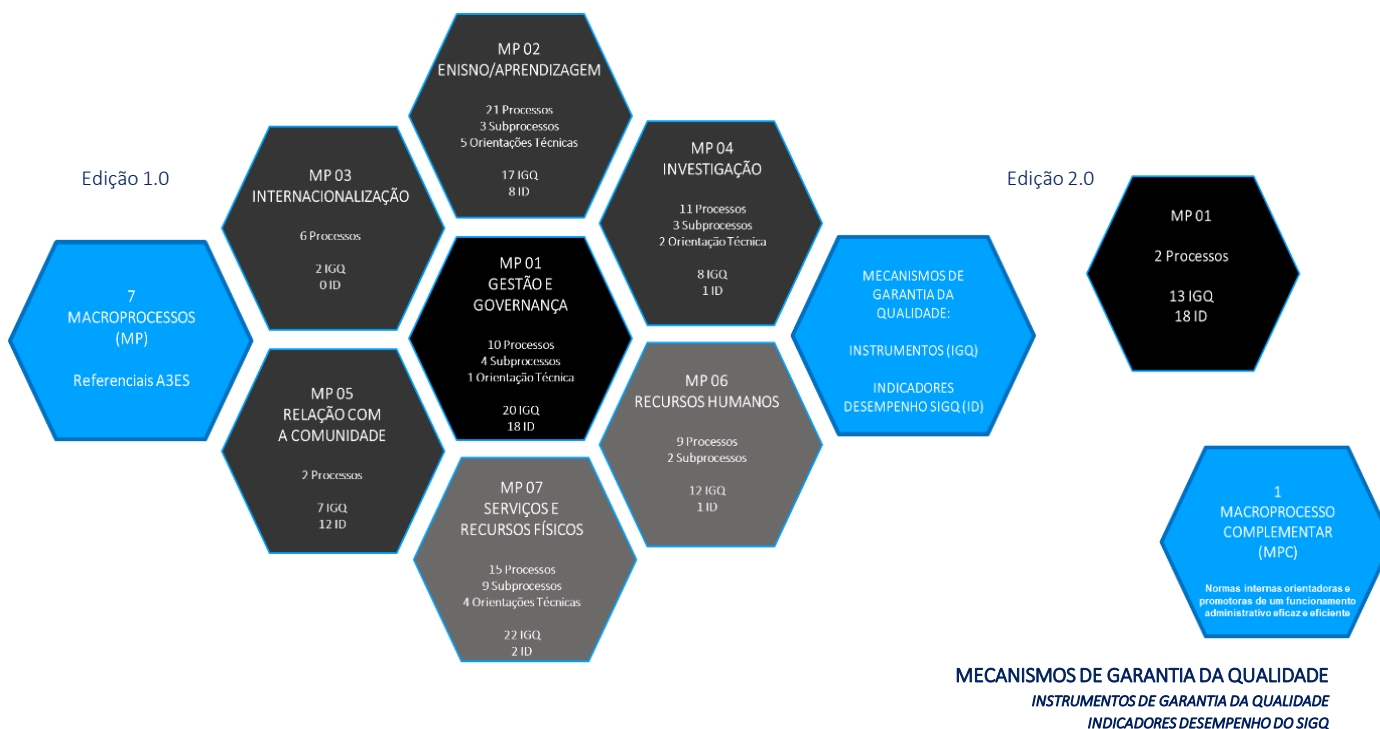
Edição 1.0

7
MACROPROCESSOS
(MP)

Referenciais A3ES

MP 03
INTERNACIONALIZAÇÃO

6 Processos

2 IGQ
0 ID

MP 02
ENISNO/APRENDIZAGEM

21 Processos
3 Subprocessos
5 Orientações Técnicas

17 IGQ
8 ID

MP 04
INVESTIGAÇÃO

11 Processos
3 Subprocessos
2 Orientação Técnica

8 IGQ
1 ID

MP 01
GESTÃO E
GOVERNANÇA

10 Processos
4 Subprocessos
1 Orientação Técnica

20 IGQ
18 ID

MP 05
RELAÇÃO COM
A COMUNIDADE

2 Processos

7 IGQ
12 ID

MP 06
RECURSOS HUMANOS

9 Processos
2 Subprocessos

12 IGQ
1 ID

MP 07
SERVIÇOS E
RECURSOS FÍSICOS

15 Processos
9 Subprocessos
4 Orientações Técnicas

22 IGQ
2 ID

MECANISMOS DE
GARANTIA DA
QUALIDADE:

INSTRUMENTOS (IGQ)

INDICADORES
DESEMPENHO SIGQ (ID)

Edição 2.0

MP 01

2 Processos

13 IGQ
18 ID

1
MACROPROCESSO
COMPLEMENTAR
(MPC)

Normas internas orientadoras e promotoras de um funcionamento administrativo eficaz e eficiente

MECANISMOS DE GARANTIA DA QUALIDADE
INSTRUMENTOS DE GARANTIA DA QUALIDADE
INDICADORES DESEMPENHO DO SIGQ